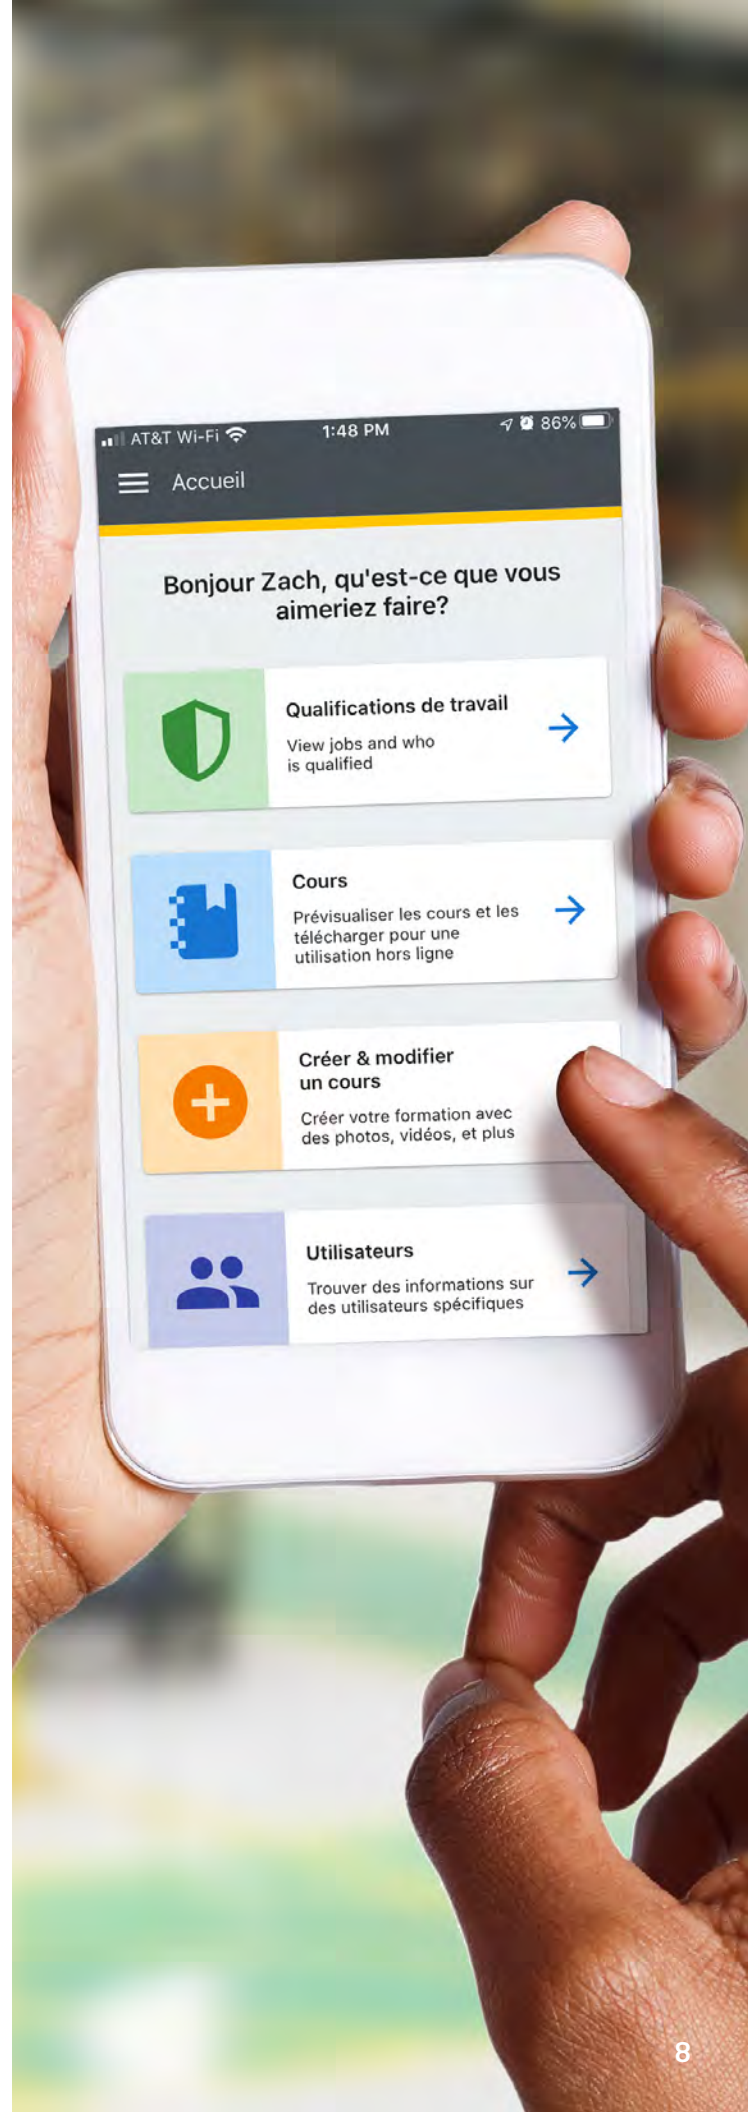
AT&T Wi-Fi 1:48 PM 86%

Accueil

Bonjour Zach, qu'est-ce que vous aimeriez faire?

Qualifications de travail
View jobs and who is qualified

Cours
Prévisualiser les cours et les télécharger pour une utilisation hors ligne

Créer & modifier un cours
Créer votre formation avec des photos, vidéos, et plus

Utilisateurs
Trouver des informations sur des utilisateurs spécifiques

8